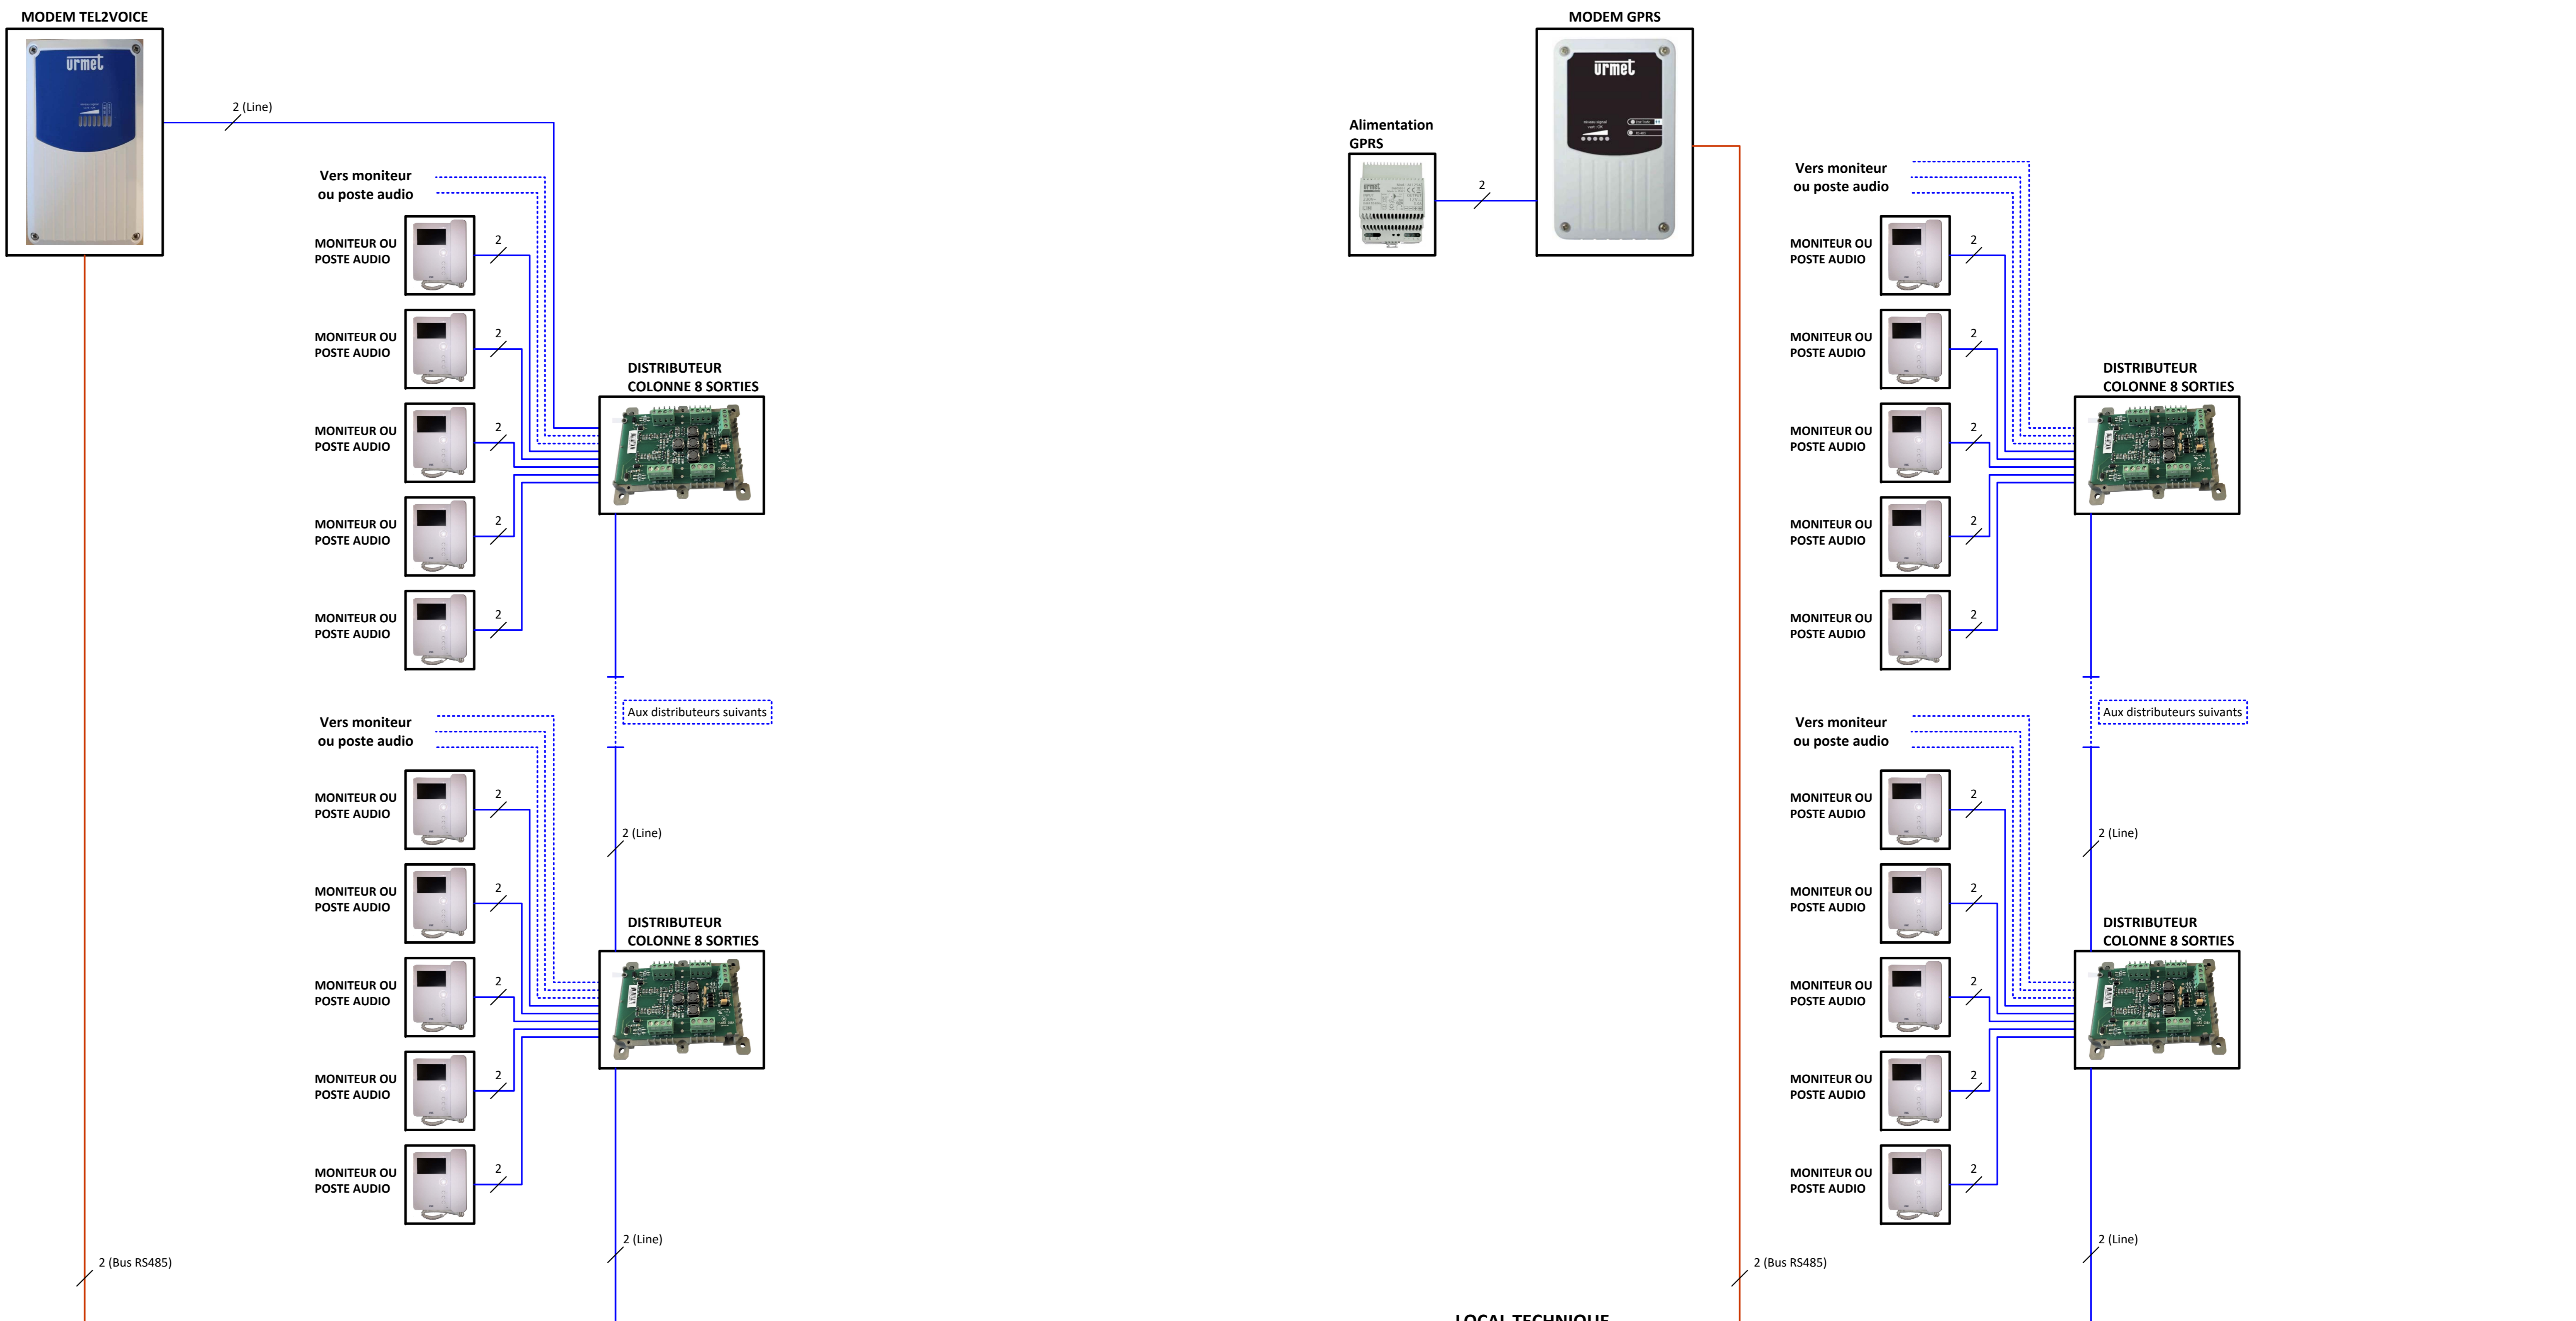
MODEM TEL2VOICE

urmet

2 (Line)

Vers moniteur ou poste audio

MONITEUR OU POSTE AUDIO
2

MONITEUR OU POSTE AUDIO
2

MONITEUR OU POSTE AUDIO
2

MONITEUR OU POSTE AUDIO
2

MONITEUR OU POSTE AUDIO
2

DISTRIBUTEUR COLONNE 8 SORTIES

Aux distributeurs suivants

Vers moniteur ou poste audio

MONITEUR OU POSTE AUDIO
2

MONITEUR OU POSTE AUDIO
2

MONITEUR OU POSTE AUDIO
2

MONITEUR OU POSTE AUDIO
2

MONITEUR OU POSTE AUDIO
2

2 (Line)

DISTRIBUTEUR COLONNE 8 SORTIES

2 (Line)

2 (Bus RS485)

MODEM GPRS

urmet

Alimentation GPRS

2

Vers moniteur ou poste audio

MONITEUR OU POSTE AUDIO
2

MONITEUR OU POSTE AUDIO
2

MONITEUR OU POSTE AUDIO
2

MONITEUR OU POSTE AUDIO
2

MONITEUR OU POSTE AUDIO
2

DISTRIBUTEUR COLONNE 8 SORTIES

Aux distributeurs suivants

Vers moniteur ou poste audio

MONITEUR OU POSTE AUDIO
2

MONITEUR OU POSTE AUDIO
2

MONITEUR OU POSTE AUDIO
2

MONITEUR OU POSTE AUDIO
2

MONITEUR OU POSTE AUDIO
2

2 (Line)

DISTRIBUTEUR COLONNE 8 SORTIES

2 (Line)

2 (Bus RS485)

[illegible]